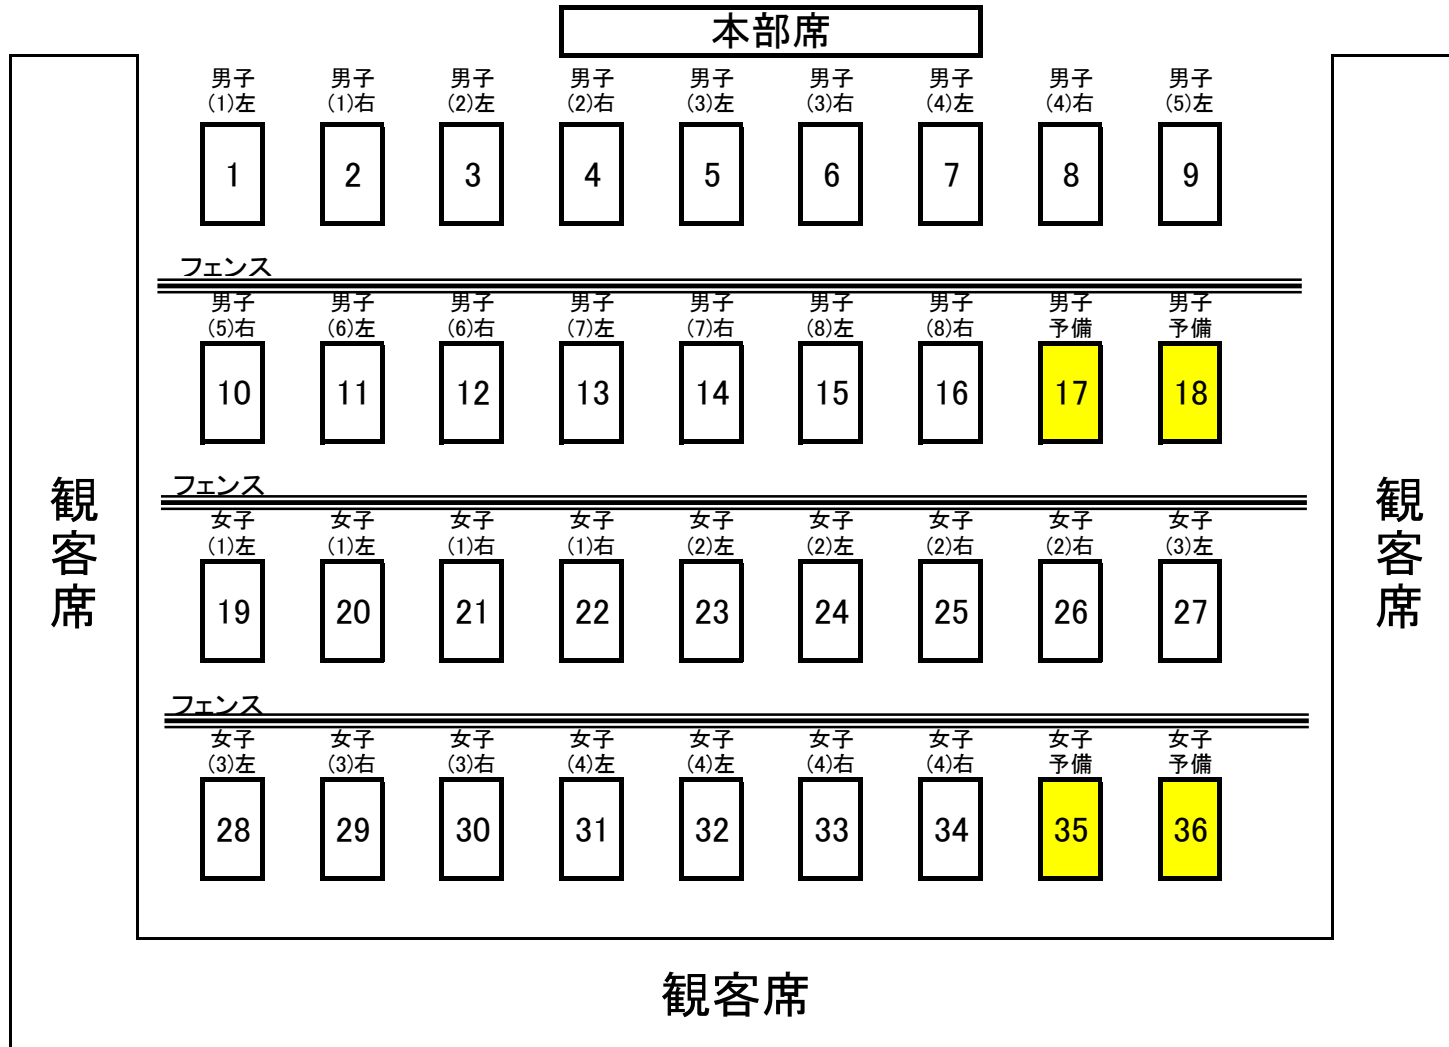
本部席

男子 (1)左 1
男子 (1)右 2
男子 (2)左 3
男子 (2)右 4
男子 (3)左 5
男子 (3)右 6
男子 (4)左 7
男子 (4)右 8
男子 (5)左 9

フェンス

男子 (5)右 10
男子 (6)左 11
男子 (6)右 12
男子 (7)左 13
男子 (7)右 14
男子 (8)左 15
男子 (8)右 16
男子 予備 17
男子 予備 18

観客席

フェンス

女子 (1)左 19
女子 (1)左 20
女子 (1)右 21
女子 (1)右 22
女子 (2)左 23
女子 (2)左 24
女子 (2)右 25
女子 (2)右 26
女子 (3)左 27

観客席

フェンス

女子 (3)左 28
女子 (3)右 29
女子 (3)右 30
女子 (4)左 31
女子 (4)左 32
女子 (4)右 33
女子 (4)右 34
女子 予備 35
女子 予備 36

観客席